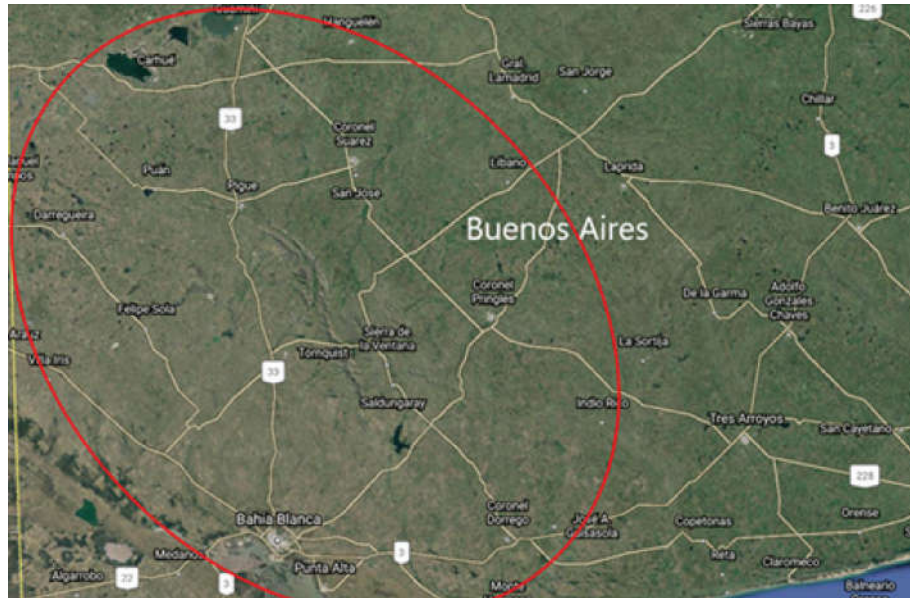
Carhué
Huanguelén
Sierras Bayas
226
Gral. Lamadrid
San Jorge
Chillar
33
Coronel Suarez
3
Puán
Libano
Laprida
Pigüé
San José
Benito Juárez
Darregueira
Buenos Aires
Coronel Pringles
De la Garma
Adolfo Gonzales Chaves
Felipe Solá
La Sortija
Sierra de la Ventana
Tornquist
Villa Iris
33
Saldungaray
Indio Rico
Tres Arroyos
San Cayetano
228
Coronel Dorrego
Orense
Bahía Blanca
José A. Guisasola
Copetonas
Médanos
Reta
Claromecó
Algarrobo
22
3
Punta Alta
3
Monte
Balneario